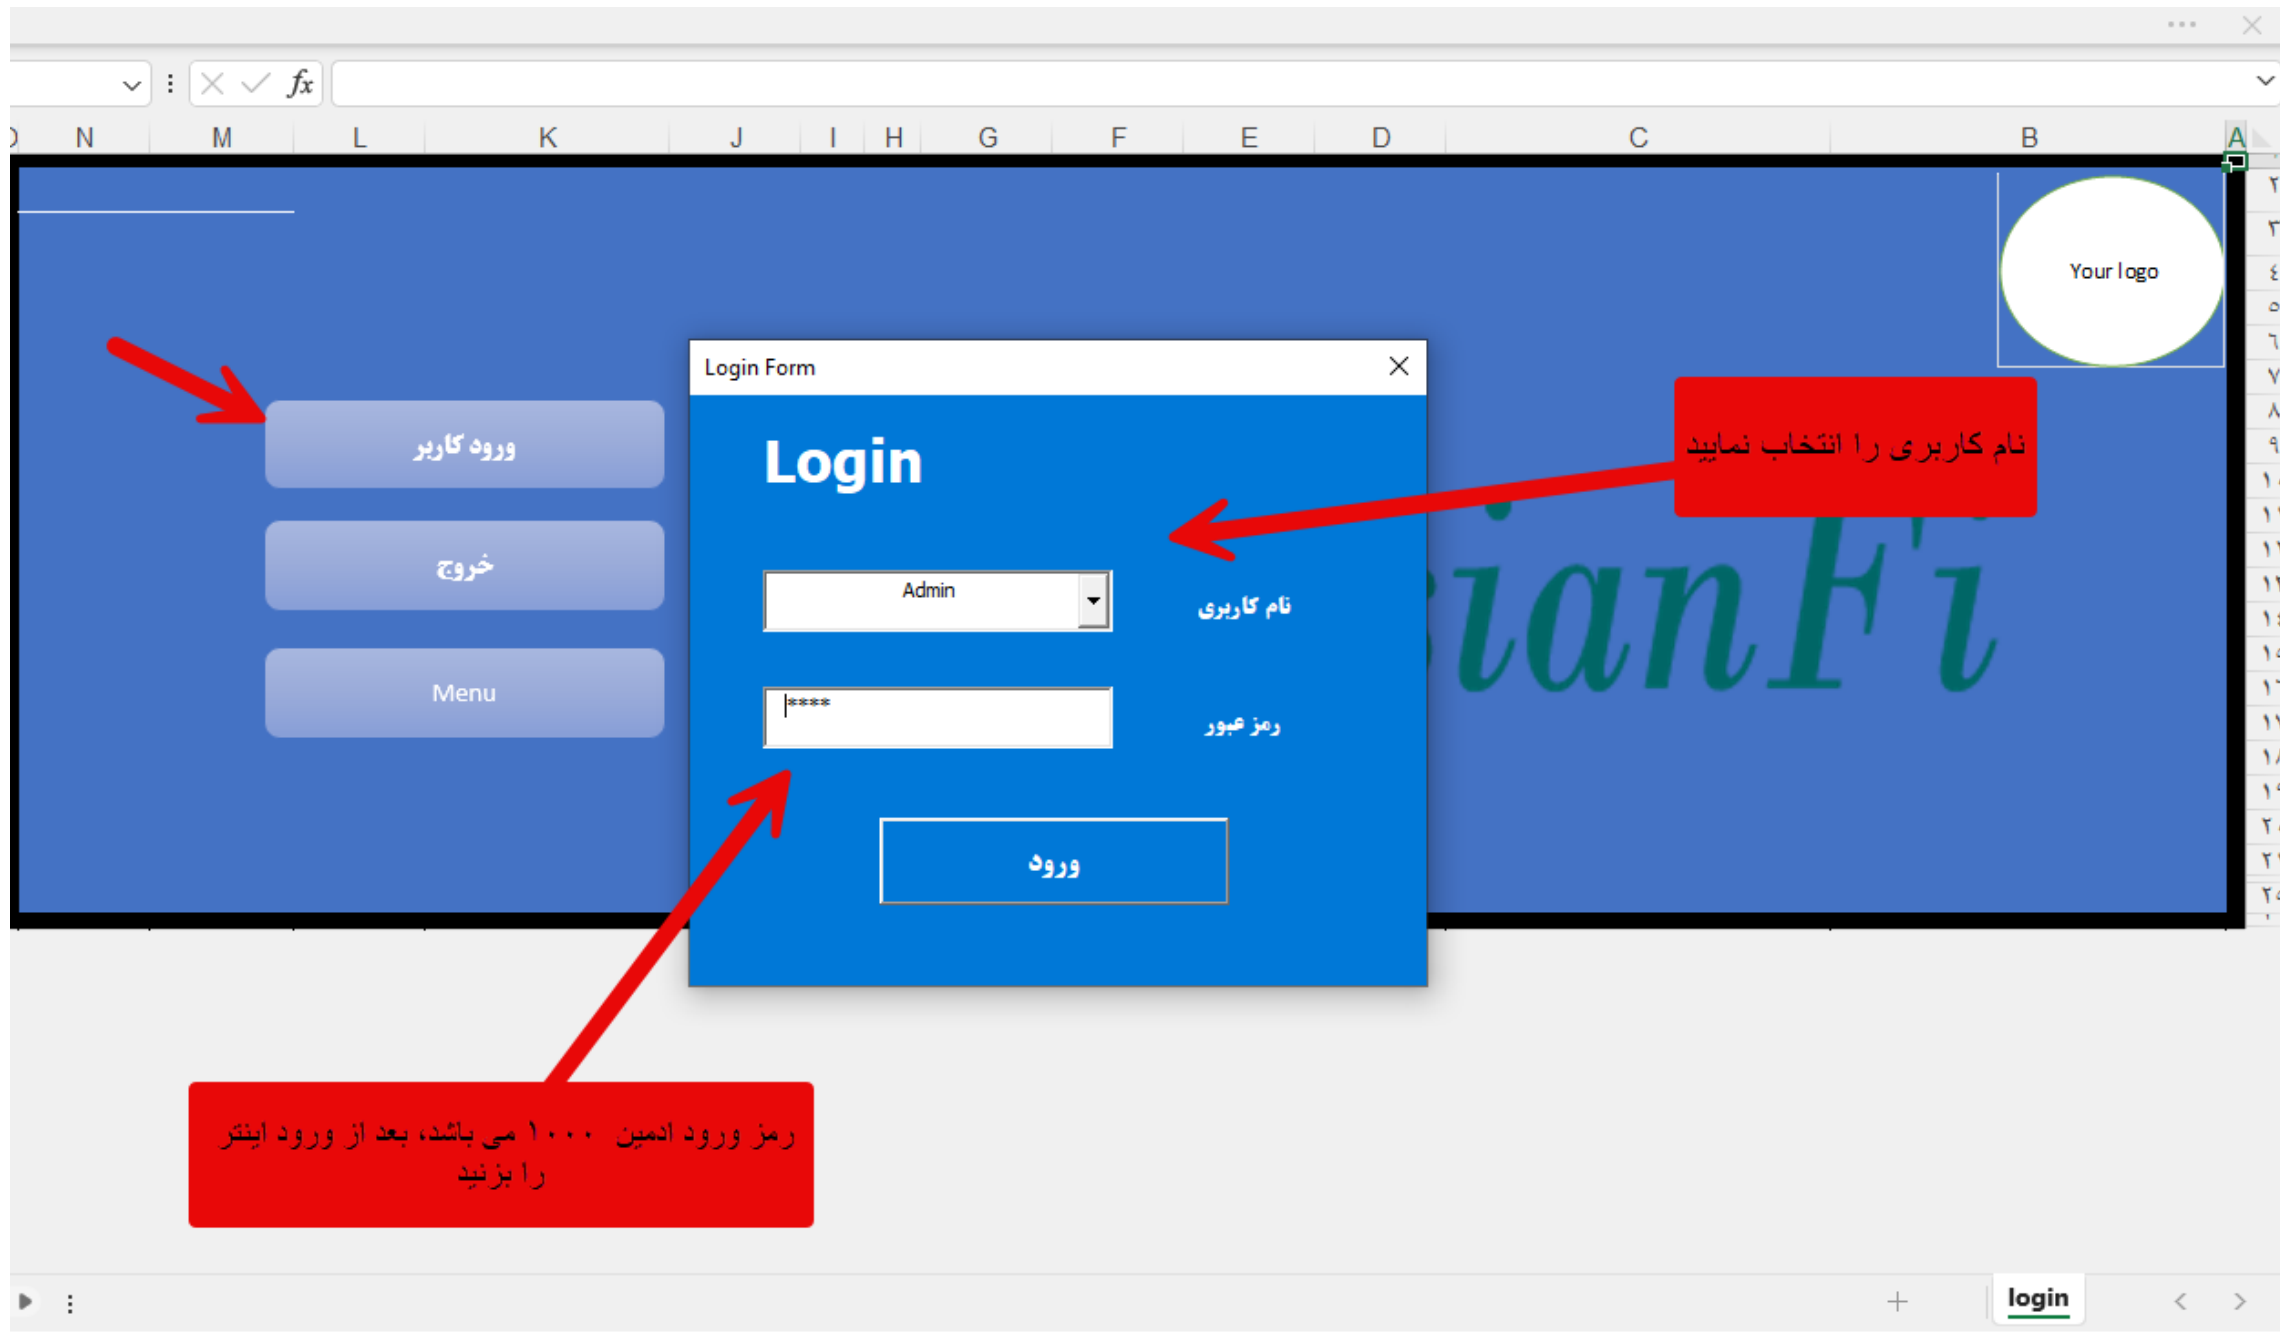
$fx$

O N M L K J I H G F E D C B A

۲
۳
٤
٥
٦
۷
۸
۹

Your logo

ورود کاربر

خروج

Menu

Login Form

Login

Admin

نام کاربری

****

رمز عبور

ورود

sianFi

نام کاربری را انتخاب نمایید

رمز ورود ادمین ۱۰۰۰ می باشد، بعد از ورود اینتر را بزنید

login